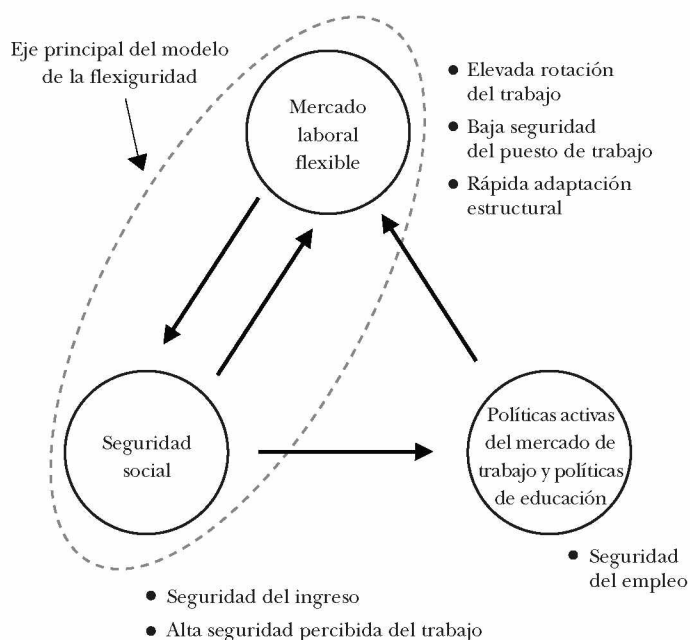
Eje principal del modelo de la flexiguridad

Mercado laboral flexible

• Elevada rotación del trabajo
• Baja seguridad del puesto de trabajo
• Rápida adaptación estructural

Seguridad social

Políticas activas del mercado de trabajo y políticas de educación

• Seguridad del empleo

• Seguridad del ingreso
• Alta seguridad percibida del trabajo